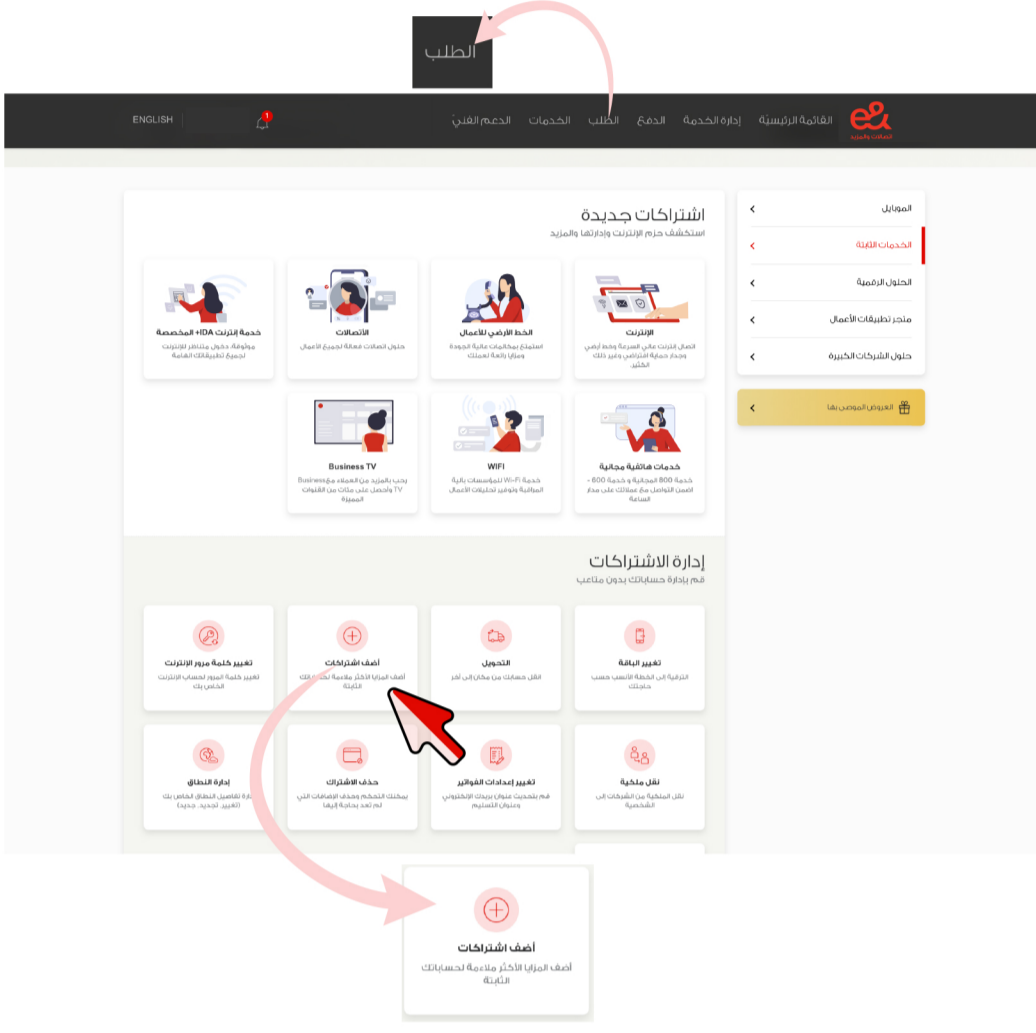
الطلب

e& اتصالات والمزيد

القائمة الرئيسية إدارة الخدمة الدفع الطلب الخدمات الدعم الفني

1

ENGLISH

الموبايل
الخدمات الثابتة
الحلول الرقمية
متجر تطبيقات الأعمال
حلول الشركات الكبيرة

العروض الموصى بها

اشتراكات جديدة
استكشف حزم الإنترنت وإدارتها والمزيد

الإنترنت
اتصال إنترنت عالي السرعة وخط أرضي وجدار حماية افتراضي وغير ذلك الكثير.

الخط الأرضي للأعمال
استمتع بمكالمات عالية الجودة ومزايا رائعة لعملك

الاتصالات
حلول اتصالات فعالة لجميع الأعمال

خدمة إنترنت IDA+ المخصصة
موثوقة، حلول متناظر للإنترنت لجميع تطبيقاتك الهامة

خدمات هاتفية مجانية
خدمة 800 المجانية و خدمة 600 - اضمن التواصل مع عملائك على مدار الساعة

WIFI
خدمة Wi-Fi للمؤسسات بآلية المراقبة وتوفير تحليلات الأعمال

Business TV
رحب بالمزيد من العملاء مع Business TV واحصل على مئات من القنوات المميزة

إدارة الاشتراكات
قم بإدارة حساباتك بدون متاعب

تغيير الباقة
الترقية إلى الخطة الأنسب حسب حاجتك

التحويل
انقل حساباتك من مكان إلى آخر

أضف اشتراكات
أضف المزايا الأكثر ملاءمة لحساباتك الثابتة

تغيير كلمة مرور الإنترنت
تغيير كلمة المرور لحساب الإنترنت الخاص بك

نقل ملكية
نقل الملكية من الشركات إلى الشخصية

تغيير إعدادات الفواتير
قم بتحديث عنوان بريدك الإلكتروني وعنوان التسليم

حذف الاشتراك
يمكنك التحكم وحذف الإضافات التي لم تعد بحاجة إليها

إدارة النطاق
إدارة تفاصيل النطاق الخاص بك (تغيير، تجديد، جديد)

أضف اشتراكات
أضف المزايا الأكثر ملاءمة لحساباتك الثابتة